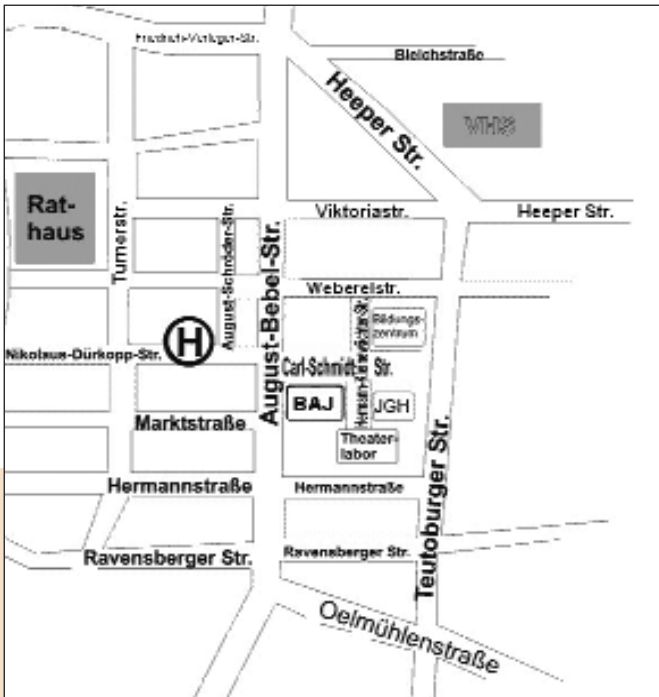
Friedrich-Verleger-Str.
Bleichstraße
Heeper Str.
VHS
Rathaus
Turnerstr.
August-Schroeder-Str.
Viktoriastr.
Heeper Str.
Webereistr.
Bildungszentrum
Nikolaus-Dürkopp-Str.
H
August-Bebel-Str.
Carl-Schmidt-Str.
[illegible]
BAJ
JGH
Marktstraße
Theaterlabor
Hermannstraße
Hermannstraße
Teutoburger Str.
Ravensberger Str.
Ravensberger Str.
Oelmühlenstraße